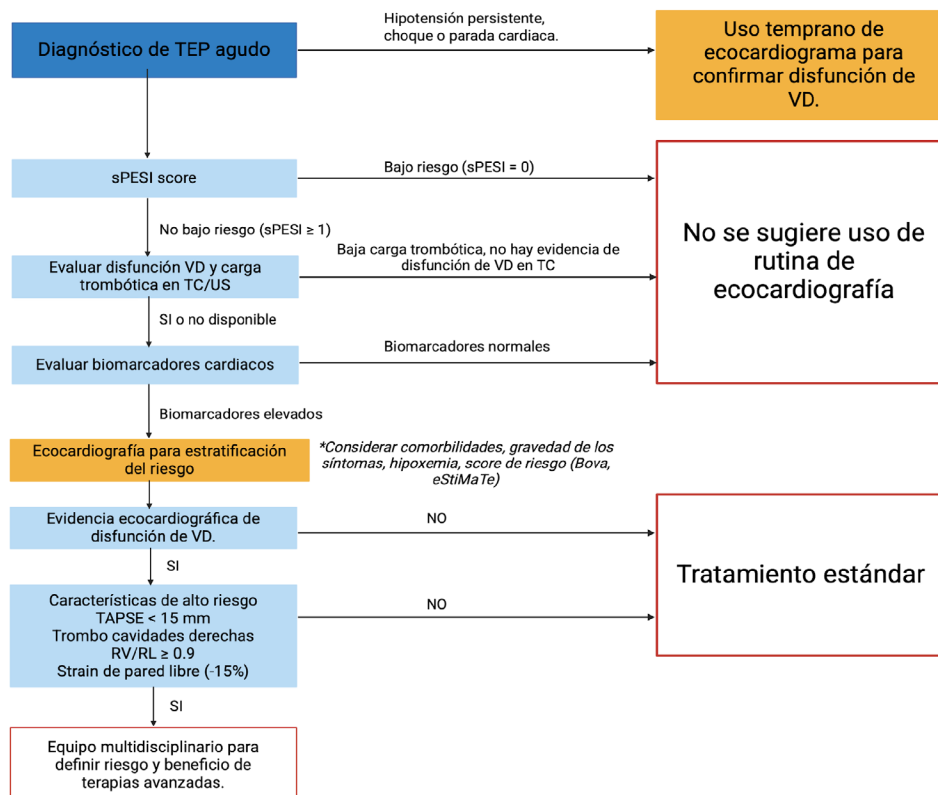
Diagnóstico de TEP agudo

Hipotensión persistente, choque o parada cardiaca.

Uso temprano de ecocardiograma para confirmar disfunción de VD.

sPESI score

Bajo riesgo (sPESI = 0)

No se sugiere uso de rutina de ecocardiografía

No bajo riesgo (sPESI ≥ 1)

Evaluar disfunción VD y carga trombótica en TC/US

Baja carga trombótica, no hay evidencia de disfunción de VD en TC

SI o no disponible

Evaluar biomarcadores cardiacos

Biomarcadores normales

Biomarcadores elevados

Ecocardiografía para estratificación del riesgo

*Considerar comorbilidades, gravedad de los síntomas, hipoxemia, score de riesgo (Bova, eStiMaTe)

Evidencia ecocardiográfica de disfunción de VD.

NO

Tratamiento estándar

SI

Características de alto riesgo
TAPSE < 15 mm
Trombo cavidades derechas
RV/RL ≥ 0.9
Strain de pared libre (-15%)

NO

SI

Equipo multidisciplinario para definir riesgo y beneficio de terapias avanzadas.